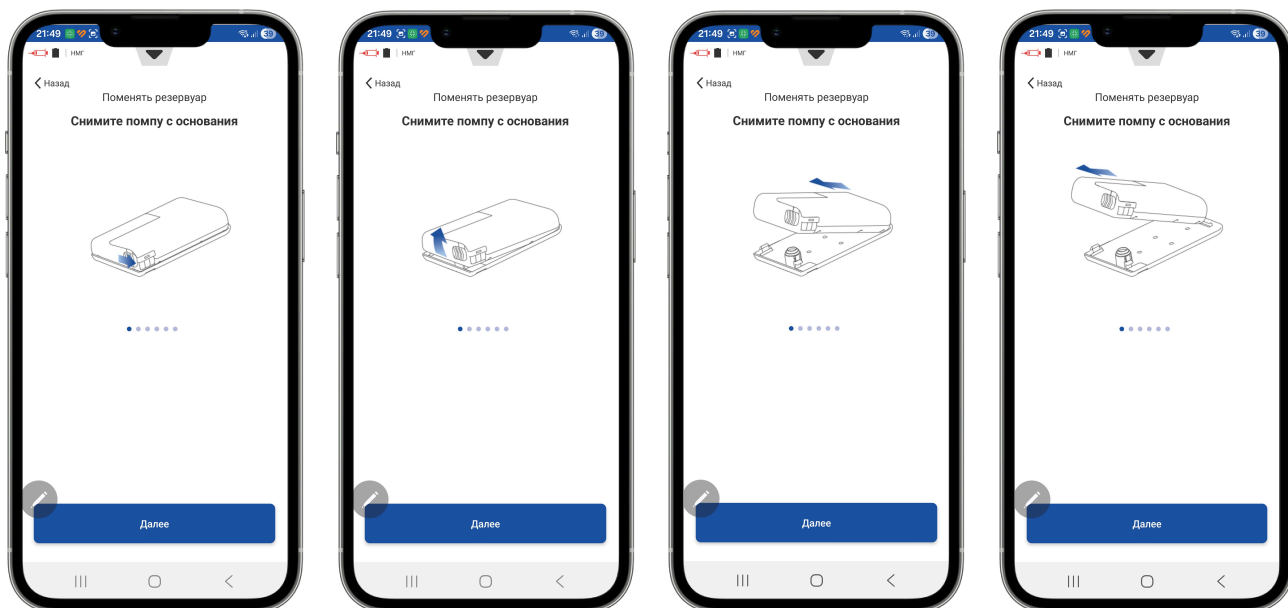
21:49 39
НМГ
Назад
Поменять резервуар
Снимите помпу с основания
Далее

21:49 39
НМГ
Назад
Поменять резервуар
Снимите помпу с основания
Далее

21:49 39
НМГ
Назад
Поменять резервуар
Снимите помпу с основания
Далее

21:49 39
НМГ
Назад
Поменять резервуар
Снимите помпу с основания
Далее